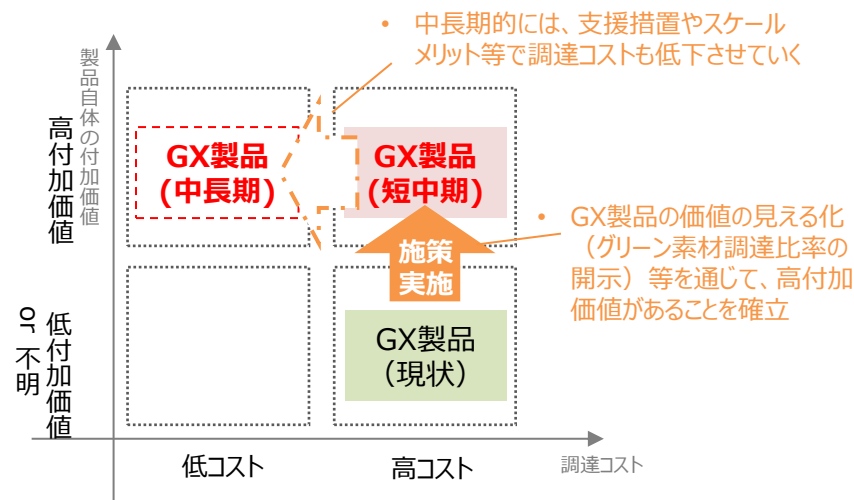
製品自体の付加価値

高付加価値

低付加価値 or 不明

• 中長期的には、支援措置やスケールメリット等で調達コストも低下させていく

GX製品（中長期）

GX製品（短中期）

施策実施

• GX製品の価値の見える化（グリーン素材調達比率の開示）等を通じて、高付加価値があることを確立

GX製品（現状）

低コスト

高コスト

調達コスト